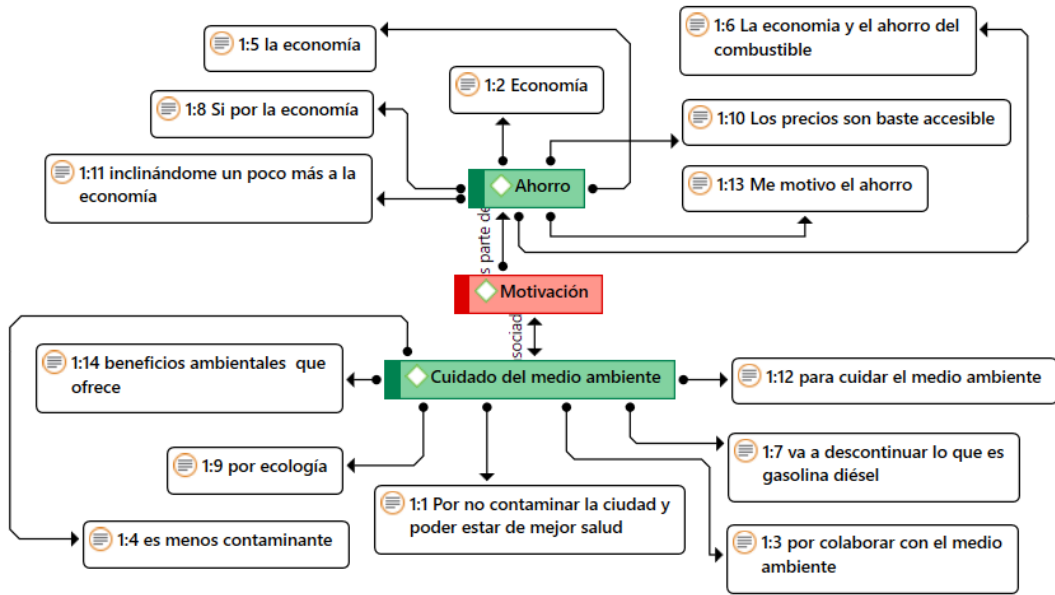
1:5 la economía

1:6 La economia y el ahorro del combustible

1:2 Economía

1:8 Si por la economía

1:10 Los precios son baste accesible

1:11 inclinándome un poco más a la economía

Ahorro

1:13 Me motivo el ahorro

s parte de

Motivación

sociad

1:14 beneficios ambientales que ofrece

Cuidado del medio ambiente

1:12 para cuidar el medio ambiente

1:9 por ecología

1:7 va a descontinuar lo que es gasolina diésel

1:1 Por no contaminar la ciudad y poder estar de mejor salud

1:4 es menos contaminante

1:3 por colaborar con el medio ambiente